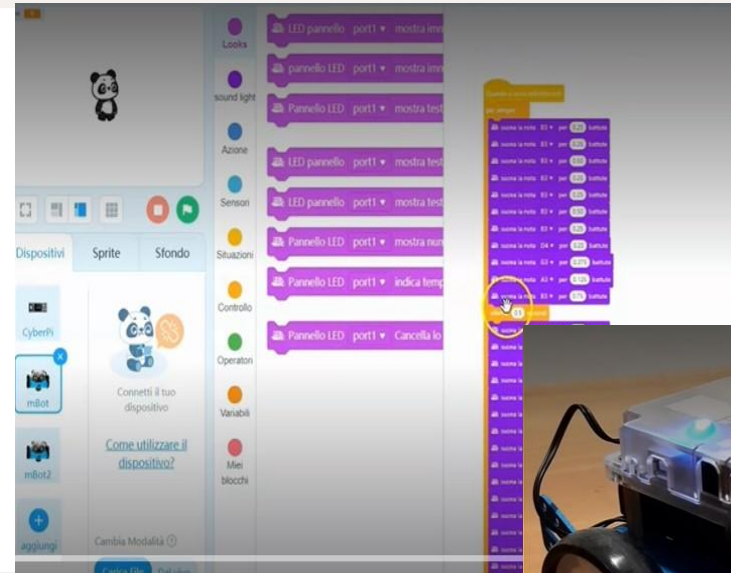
Looks

sound light

Azione

Sensori

Situazioni

Controllo

Operatori

Variabili

Miei blocchi

LED pannello port1 ▾ mostra imm

pannello LED port1 ▾ mostra imm

Pannello LED port1 ▾ mostra test

LED pannello port1 ▾ mostra test

LED pannello port1 ▾ mostra test

Pannello LED port1 ▾ mostra num

Pannello LED port1 ▾ indica temp

Pannello LED port1 ▾ Cancella lo

Dispositivi

Sprite

Sfondo

CyberPi

mBot

mBot2

aggiungi

Connetti il tuo dispositivo

Come utilizzare il dispositivo?

Cambia Modalità